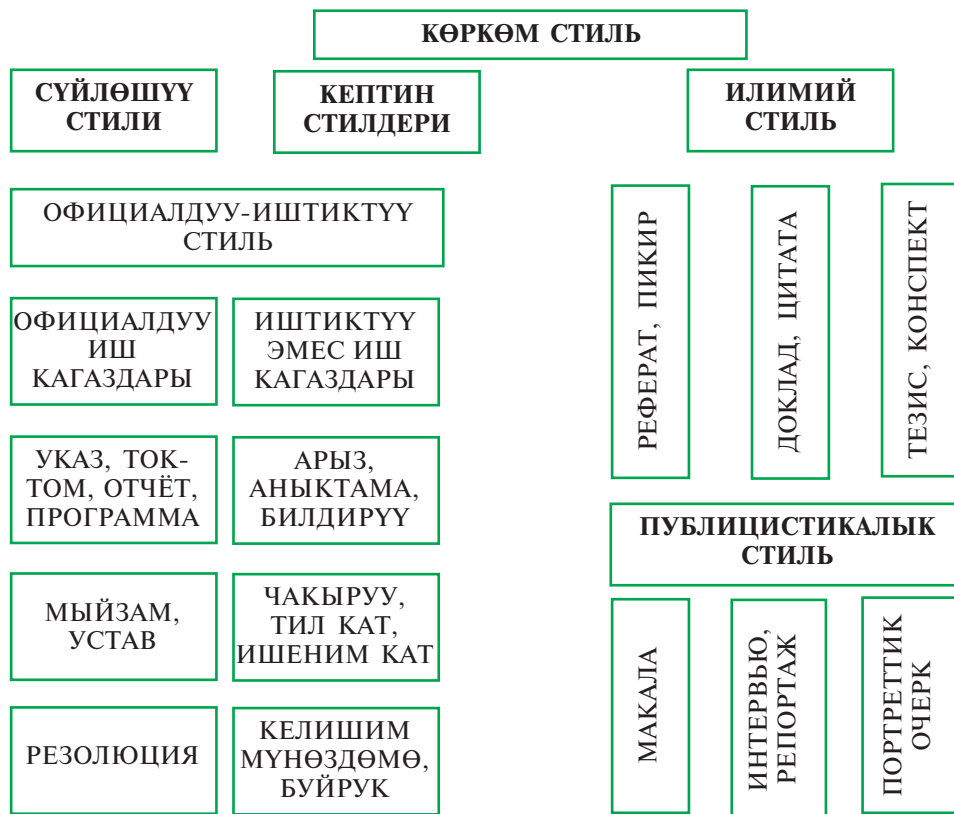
КӨРКӨМ СТИЛЬ

СҮЙЛӨШҮҮ СТИЛИ

КЕПТИН СТИЛДЕРИ

ИЛИМИЙ СТИЛЬ

ОФИЦИАЛДУУ-ИШТИКТҮҮ СТИЛЬ

ОФИЦИАЛДУУ ИШ КАГАЗДАРЫ

ИШТИКТҮҮ ЭМЕС ИШ КАГАЗДАРЫ

УКАЗ, ТОКТОМ, ОТЧЁТ, ПРОГРАММА

АРЫЗ, АНЫКТАМА, БИЛДИРҮҮ

МЫЙЗАМ, УСТАВ

ЧАКЫРУУ, ТИЛ КАТ, ИШЕНИМ КАТ

РЕЗОЛЮЦИЯ

КЕЛИШИМ МҮНӨЗДӨМӨ, БУЙРУК

РЕФЕРАТ, ПИКИР

ДОКЛАД, ЦИТАТА

ТЕЗИС, КОНСПЕКТ

ПУБЛИЦИСТИКАЛЫК СТИЛЬ

МАКАЛА

ИНТЕРВЬЮ, РЕПОРТАЖ

ПОРТРЕТТИК ОЧЕРК